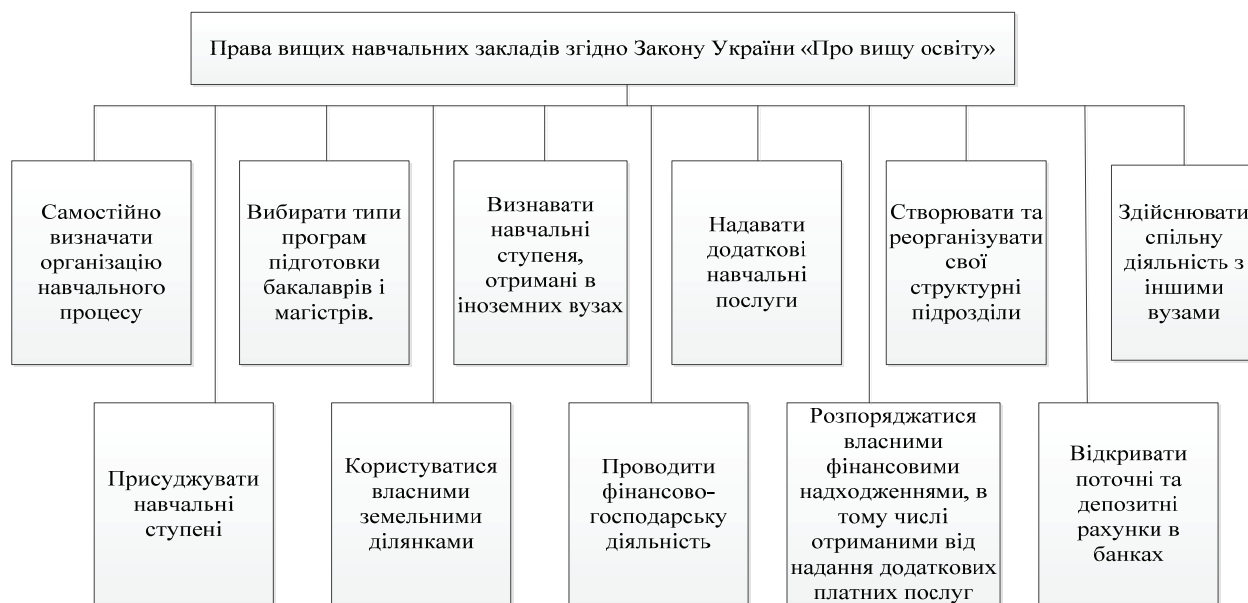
Права вищих навчальних закладів згідно Закону України «Про вищу освіту»

Самостійно визначати організацію навчального процесу

Вибирати типи програм підготовки бакалаврів і магістрів.

Визнавати навчальні ступеня, отримані в іноземних вузах

Надавати додаткові навчальні послуги

Створювати та реорганізувати свої структурні підрозділи

Здійснювати спільну діяльність з іншими вузами

Присуджувати навчальні ступені

Користуватися власними земельними ділянками

Проводити фінансово-господарську діяльність

Розпоряджатися власними фінансовими надходженнями, в тому числі отриманими від надання додаткових платних послуг

Відкривати поточні та депозитні рахунки в банках